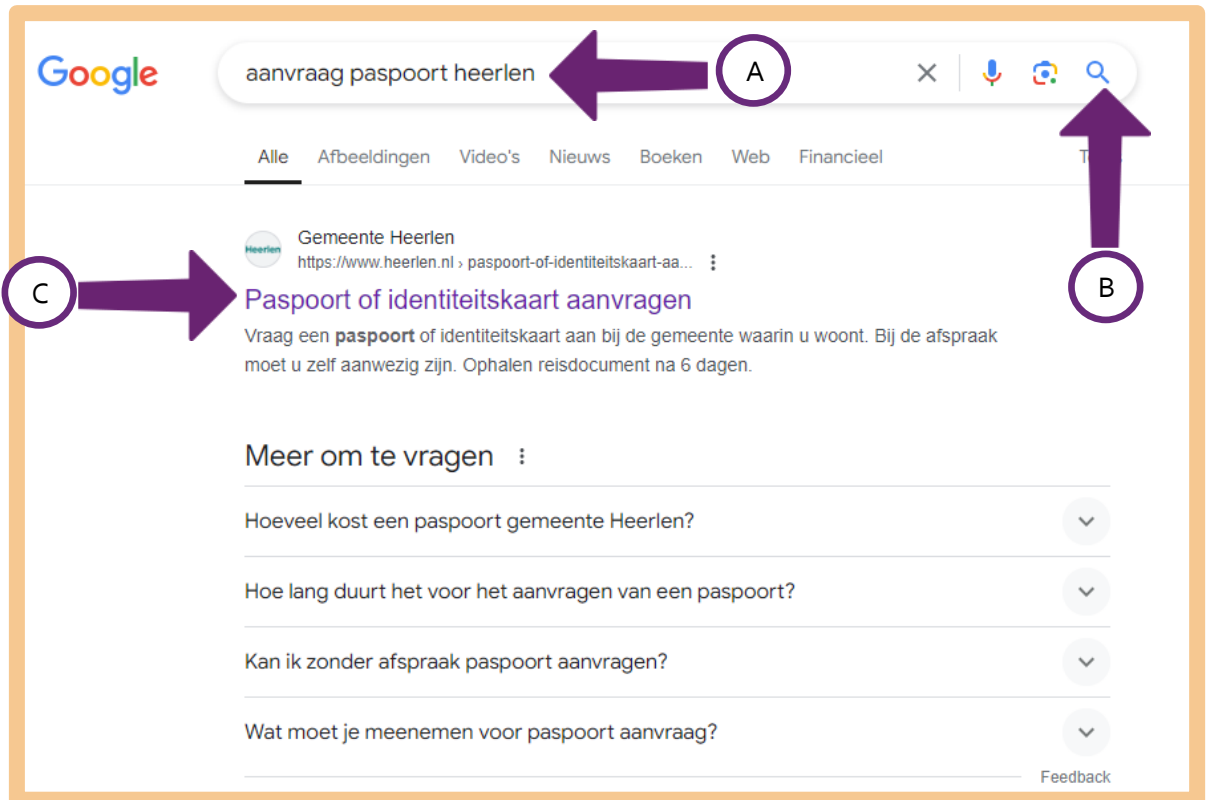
Google

aanvraag paspoort heerlen

A

Alle Afbeeldingen Video's Nieuws Boeken Web Financieel T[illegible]

B

Heerlen

Gemeente Heerlen
https://www.heerlen.nl › paspoort-of-identiteitskaart-aa...

C

Paspoort of identiteitskaart aanvragen

Vraag een **paspoort** of identiteitskaart aan bij de gemeente waarin u woont. Bij de afspraak moet u zelf aanwezig zijn. Ophalen reisdocument na 6 dagen.

Meer om te vragen

Hoeveel kost een paspoort gemeente Heerlen?

Hoe lang duurt het voor het aanvragen van een paspoort?

Kan ik zonder afspraak paspoort aanvragen?

Wat moet je meenemen voor paspoort aanvraag?

Feedback